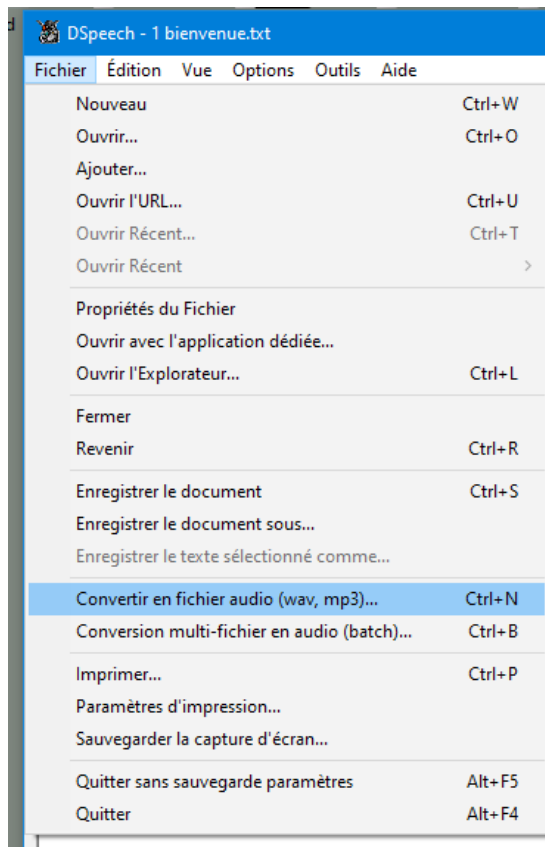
d

DSpeech - 1 bienvenue.txt

Fichier Édition Vue Options Outils Aide

Nouveau Ctrl+W
Ouvrir... Ctrl+O
Ajouter...
Ouvrir l'URL... Ctrl+U
Ouvrir Récent... Ctrl+T
Ouvrir Récent

Propriétés du Fichier
Ouvrir avec l'application dédiée...
Ouvrir l'Explorateur... Ctrl+L

Fermer
Revenir Ctrl+R

Enregistrer le document Ctrl+S
Enregistrer le document sous...
Enregistrer le texte sélectionné comme...

Convertir en fichier audio (wav, mp3)... Ctrl+N
Conversion multi-fichier en audio (batch)... Ctrl+B

Imprimer... Ctrl+P
Paramètres d'impression...
Sauvegarder la capture d'écran...

Quitter sans sauvegarde paramètres Alt+F5
Quitter Alt+F4